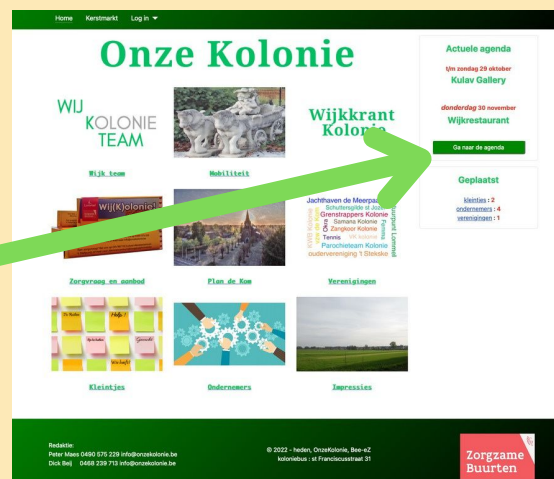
Home Kerstmarkt Log in ▼

Onze Kolonie

WIJ KOLONIE TEAM

Wijk team

Mobiliteit

Wijkkrant Kolonie

Wij(K)olonie

Zorgvraag en aanbod

Plan de Kom

Jachthaven de Meerpaal
Schuttersgilde st Jozef
Grenstrappers Kolonie
Samana Kolonie
Zangkoor Kolonie
Tennis
Parochieteam Kolonie
oudervereniging 't Stekske

Verenigingen

Kleintjes

Ondernemers

Impressies

Actuele agenda

t/m zondag 29 oktober
Kulav Gallery

donderdag 30 november
Wijkrestaurant

Ga naar de agenda

Geplaatst

kleintjes : 2
ondernemers : 4
verenigingen : 1

Redaktie:
Peter Maes 0490 575 229 info@onzekolonie.be
Dick Beij 0468 239 713 info@onzekolonie.be

© 2022 - heden, OnzeKolonie, Bee-eZ
koloniebus : st Franciscusstraat 31

Zorgzame Buurten